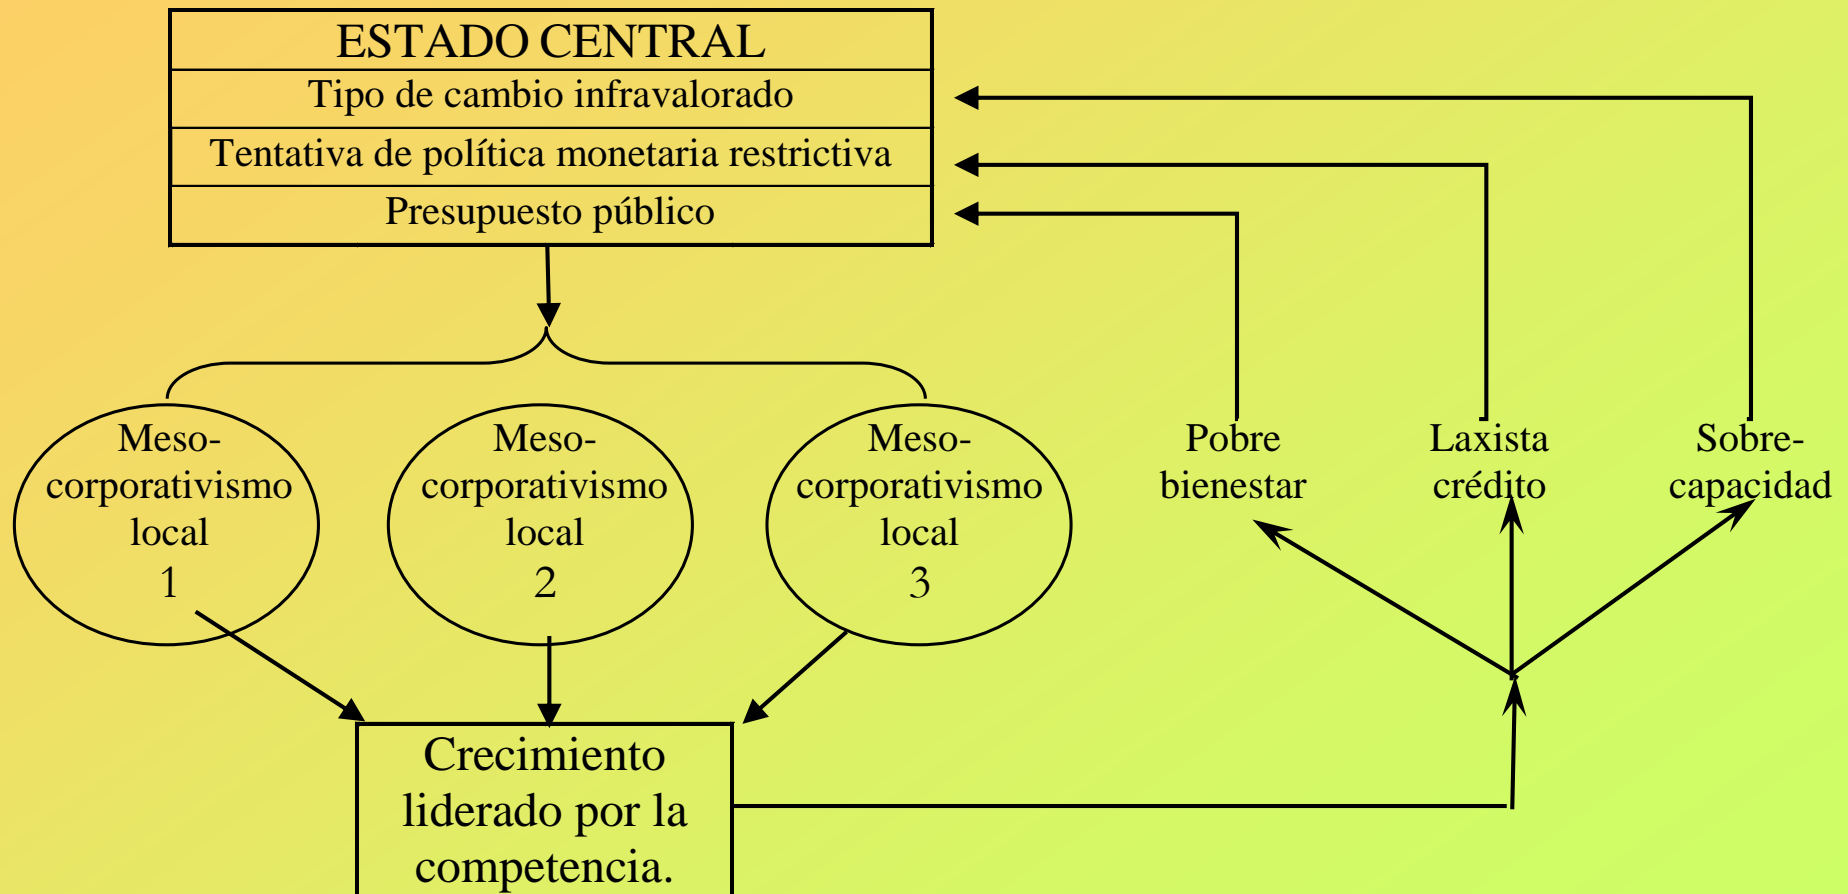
| ESTADO CENTRAL |
|---|
| Tipo de cambio infravalorado |
| Tentativa de política monetaria restrictiva |
| Presupuesto público |

Meso-corporativismo local 1

Meso-corporativismo local 2

Meso-corporativismo local 3

Pobre bienestar

Laxista crédito

Sobre-capacidad

Crecimiento liderado por la competencia.